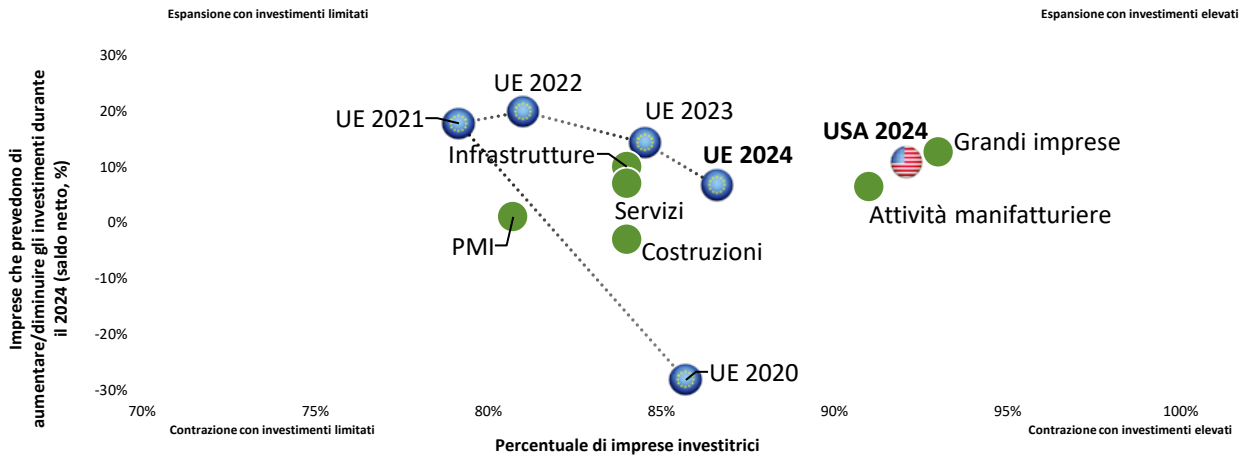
Espansione con investimenti limitati

Espansione con investimenti elevati

Imprese che prevedono di aumentare/diminuire gli investimenti durante il 2024 (saldo netto, %)

30%
20%
10%
0%
-10%
-20%
-30%

UE 2022
UE 2021
UE 2023
Infrastrutture
UE 2024
USA 2024
Grandi imprese
Servizi
Attività manifatturiere
PMI
Costruzioni
UE 2020

70%
75%
80%
85%
90%
95%
100%

Contrazione con investimenti limitati

Contrazione con investimenti elevati

Percentuale di imprese investitrici